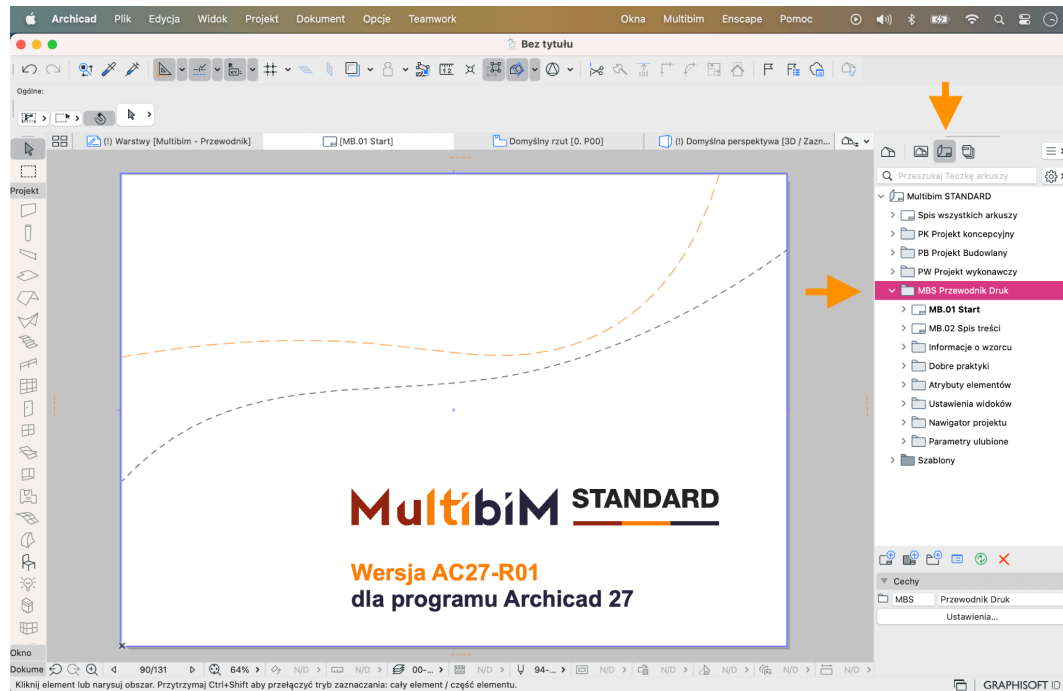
Archicad Plik Edycja Widok Projekt Dokument Opcje Teamwork Okna Multibim Enscape Pomoc

Bez tytułu

Ogólne:

(!) Warstwy [Multibim - Przewodnik]
[MB.01 Start]
Domyślny rzut [0. P00]
(!) Domyślna perspektywa [3D / Zazn...

Projekt

Przeszukaj Teczkę arkuszy

Multibim STANDARD
Spis wszystkich arkuszy
PK Projekt koncepcyjny
PB Projekt Budowlany
PW Projekt wykonawczy
MBS Przewodnik Druk
MB.01 Start
MB.02 Spis treści
Informacje o wzorcu
Dobre praktyki
Atrybuty elementów
Ustawienia widoków
Nawigator projektu
Parametry ulubione
Szablony

MultibiM STANDARD

Wersja AC27-R01
dla programu Archicad 27

Cechy
MBS Przewodnik Druk
Ustawienia...

Okno
Dokume 90/131 64% N/D N/D 00-... N/D 94-... N/D N/D N/D N/D N/D

Kliknij element lub narysuj obszar. Przytrzymaj Ctrl+Shift aby przełączyć tryb zaznaczania: cały element / część elementu.

GRAPHISOFT ID